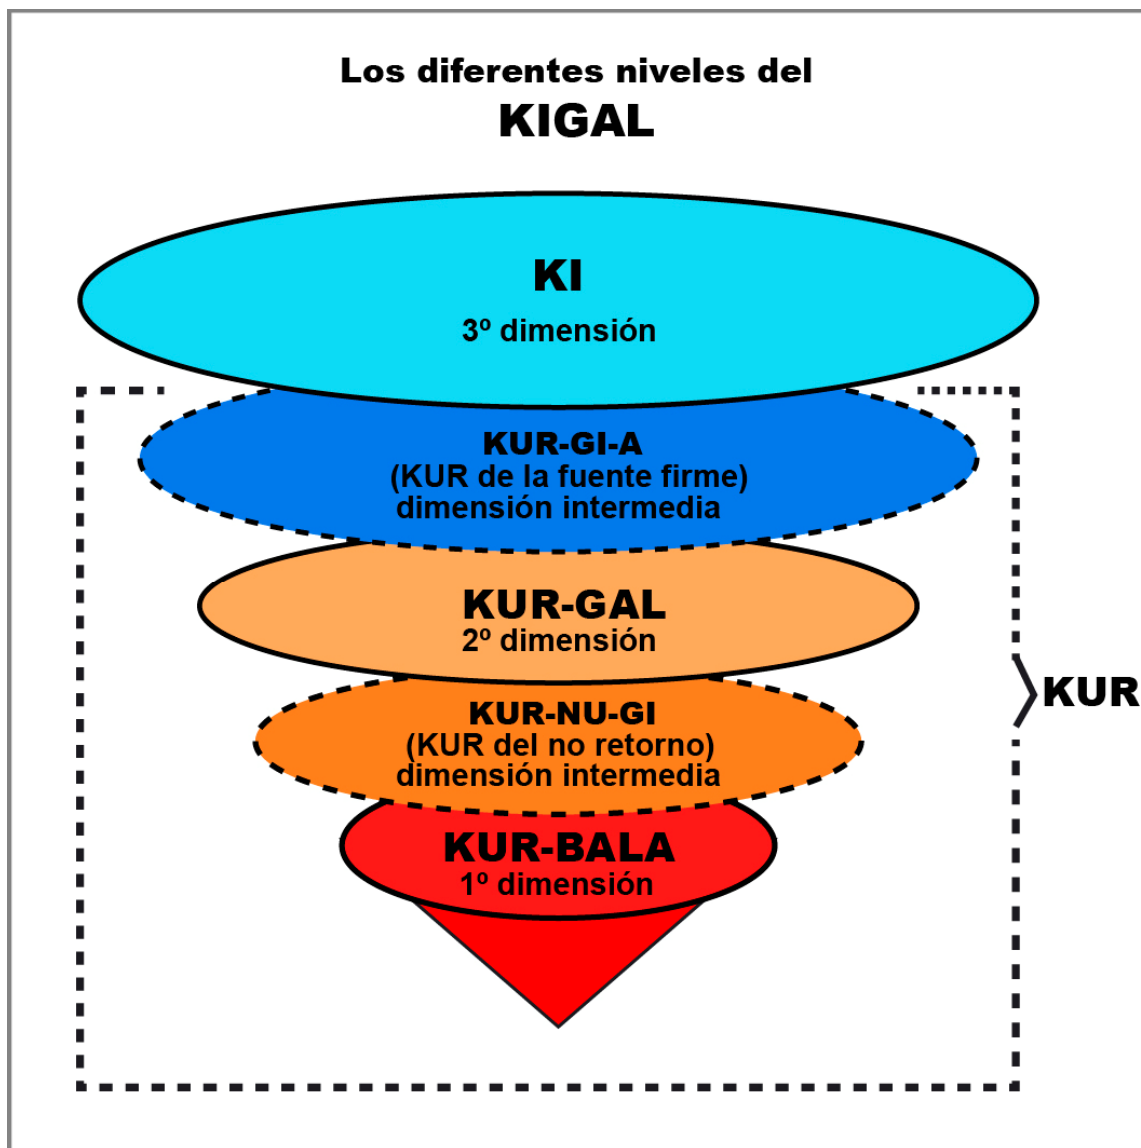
Los diferentes niveles del
KIGAL

KI
3º dimensión

KUR-GI-A
(KUR de la fuente firme)
dimensión intermedia

KUR-GAL
2º dimensión

KUR-NU-GI
(KUR del no retorno)
dimensión intermedia

KUR-BALA
1º dimensión

KUR